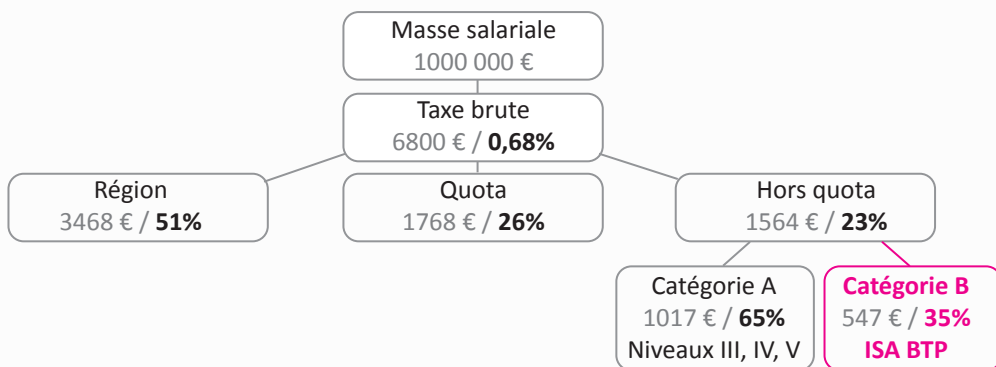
Masse salariale
1000 000 €

Taxe brute
6800 € / **0,68%**

Région
3468 € / **51%**

Quota
1768 € / **26%**

Hors quota
1564 € / **23%**

Catégorie A
1017 € / **65%**
Niveaux III, IV, V

**Catégorie B**
547 € / **35%**
**ISA BTP**